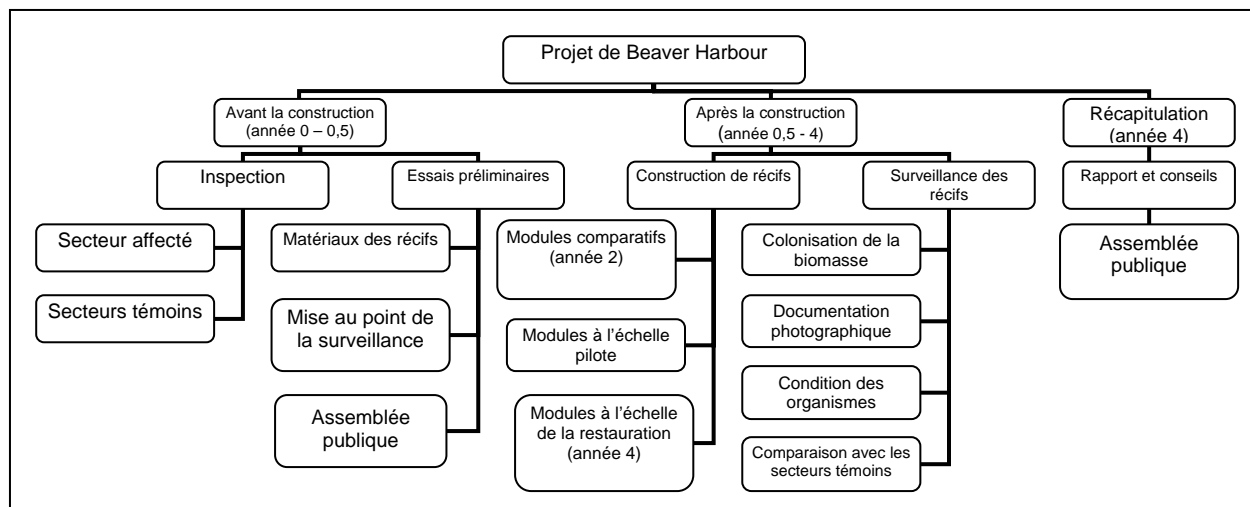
Projet de Beaver Harbour

Avant la construction (année 0 – 0,5)

Inspection

Secteur affecté

Secteurs témoins

Essais préliminaires

Matériaux des récifs

Mise au point de la surveillance

Assemblée publique

Après la construction (année 0,5 - 4)

Construction de récifs

Modules comparatifs (année 2)

Modules à l'échelle pilote

Modules à l'échelle de la restauration (année 4)

Surveillance des récifs

Colonisation de la biomasse

Documentation photographique

Condition des organismes

Comparaison avec les secteurs témoins

Récapitulation (année 4)

Rapport et conseils

Assemblée publique